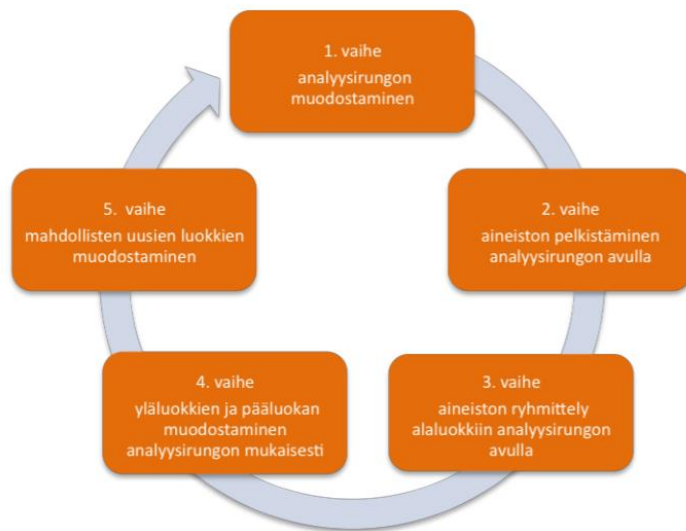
1. vaihe
analyysirungon muodostaminen

2. vaihe
aineiston pelkistäminen analyysirungon avulla

3. vaihe
aineiston ryhmittely alaluokkiin analyysirungon avulla

4. vaihe
yläluokkien ja pääluokan muodostaminen analyysirungon mukaisesti

5. vaihe
mahdollisten uusien luokkien muodostaminen